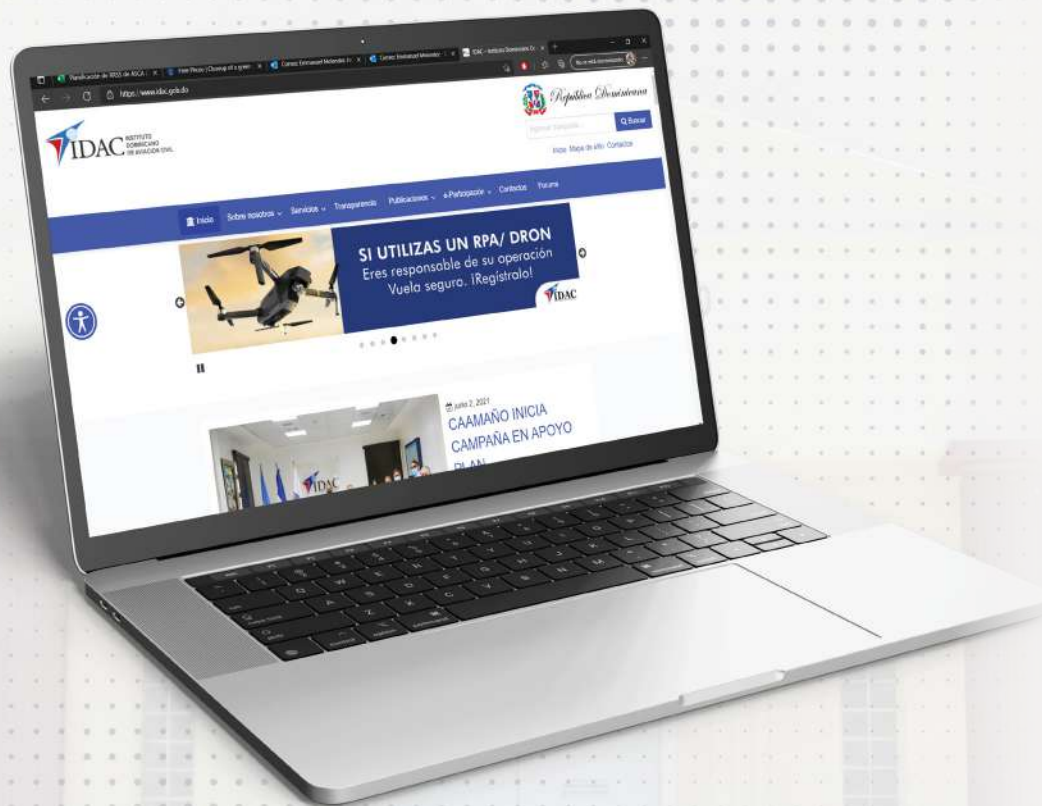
https://www.idac.gob.do

República Dominicana

Q Buscar

Inicio Mapa de sitio Contactos

IDAC INSTITUTO DOMINICANO DE AVIACIÓN CIVIL

Inicio Sobre nosotros Servicios Transparencia Publicaciones e-Participación Contactos Pasuma

SI UTILIZAS UN RPA/ DRON
Eres responsable de su operación
Vuela seguro. ¡Regístralo!

IDAC

junio 2, 2021
CAAMAÑO INICIA CAMPAÑA EN APOYO PLAN

IDAC